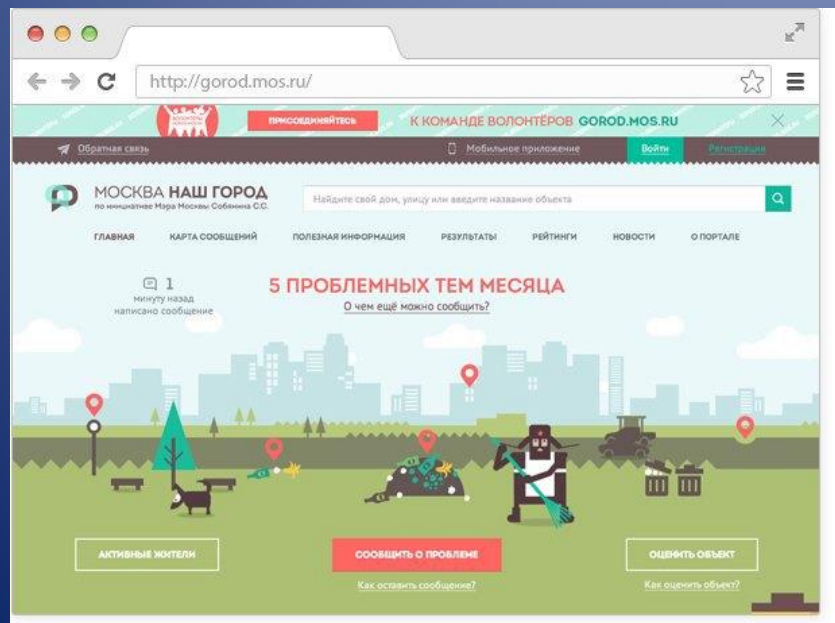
http://gorod.mos.ru/

ВОЛОНТЁРЫ
ПРИСОЕДИНЯЙТЕСЬ К КОМАНДЕ ВОЛОНТЁРОВ GOROD.MOS.RU

Обратная связь
Мобильное приложение
Войти
Регистрация

МОСКВА НАШ ГОРОД
по инициативе Мэра Москвы Собянина С.С.

Найдите свой дом, улицу или введите название объекта

ГЛАВНАЯ
КАРТА СООБЩЕНИЙ
ПОЛЕЗНАЯ ИНФОРМАЦИЯ
РЕЗУЛЬТАТЫ
РЕЙТИНГИ
НОВОСТИ
О ПОРТАЛЕ

1
минуту назад
написано сообщение

5 ПРОБЛЕМНЫХ ТЕМ МЕСЯЦА
О чем ещё можно сообщить?

АКТИВНЫЕ ЖИТЕЛИ
СООБЩИТЬ О ПРОБЛЕМЕ
Как оставить сообщение?
ОЦЕНИТЬ ОБЪЕКТ
Как оценить объект?